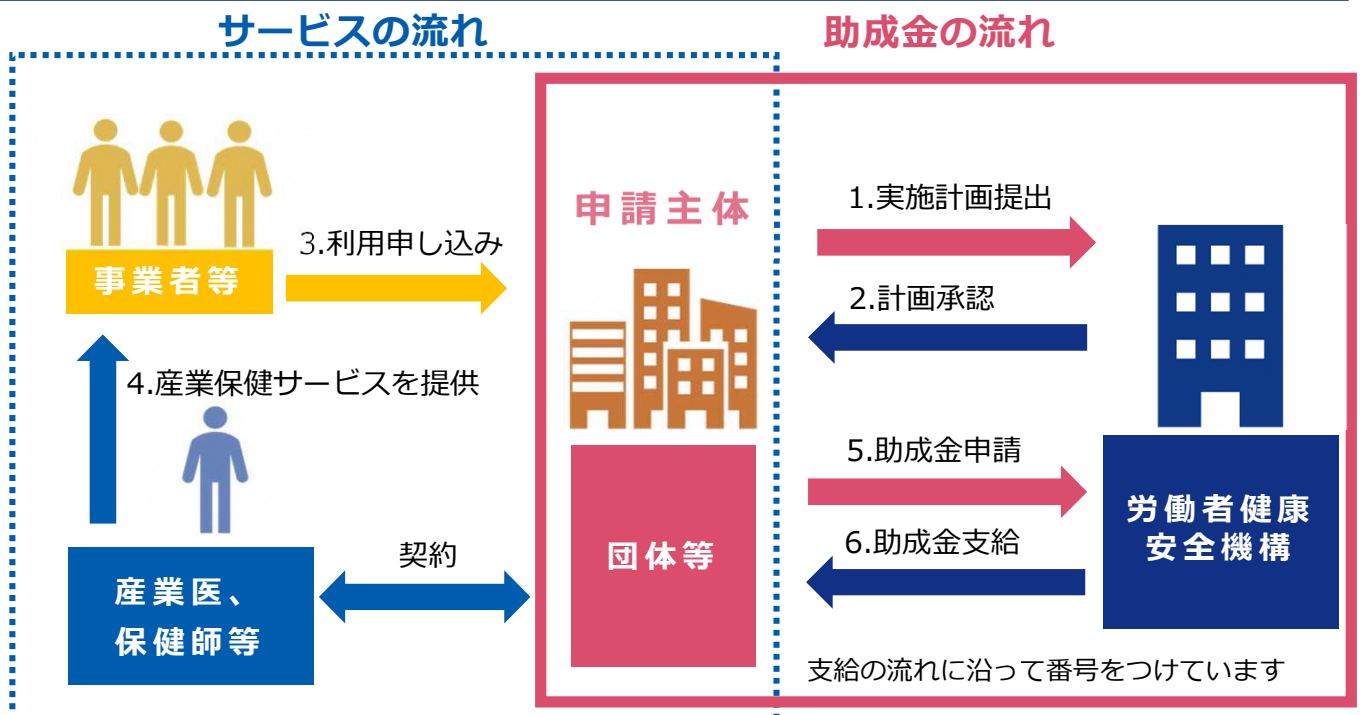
サービスの流れ

助成金の流れ

事業者等

3.利用申し込み

申請主体

1.実施計画提出

2.計画承認

4.産業保健サービスを提供

5.助成金申請

6.助成金支給

労働者健康安全機構

団体等

契約

産業医、保健師等

支給の流れに沿って番号をつけています